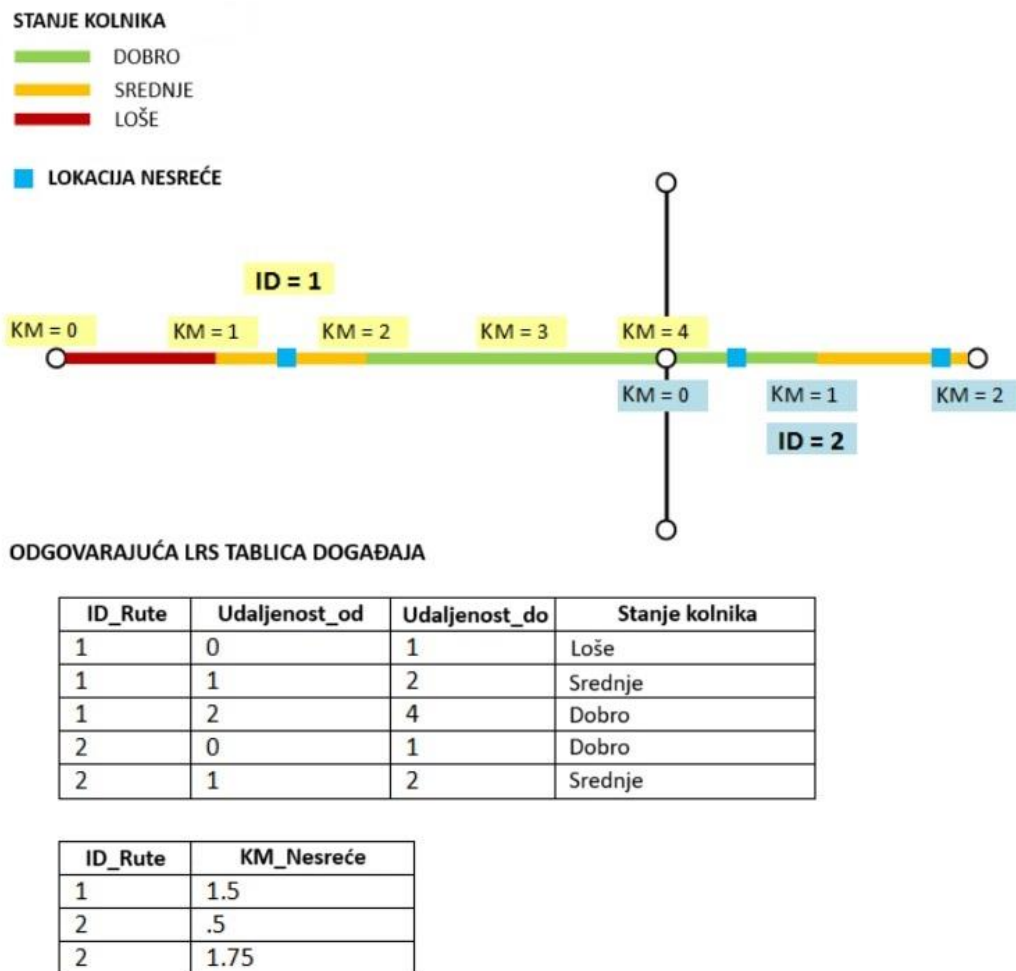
STANJE KOLNIKA
DOBRO
SREDNJE
LOŠE

LOKACIJA NESREĆE

ID = 1

KM = 0
KM = 1
KM = 2
KM = 3
KM = 4

KM = 0
KM = 1
KM = 2

ID = 2

ODGOVARAJUĆA LRS TABLICA DOGAĐAJA

| ID_Rute | Udaljenost_od | Udaljenost_do | Stanje kolnika |
|---|---|---|---|
| 1 | 0 | 1 | Loše |
| 1 | 1 | 2 | Srednje |
| 1 | 2 | 4 | Dobro |
| 2 | 0 | 1 | Dobro |
| 2 | 1 | 2 | Srednje |

| ID_Rute | KM_Nesreće |
|---|---|
| 1 | 1.5 |
| 2 | .5 |
| 2 | 1.75 |